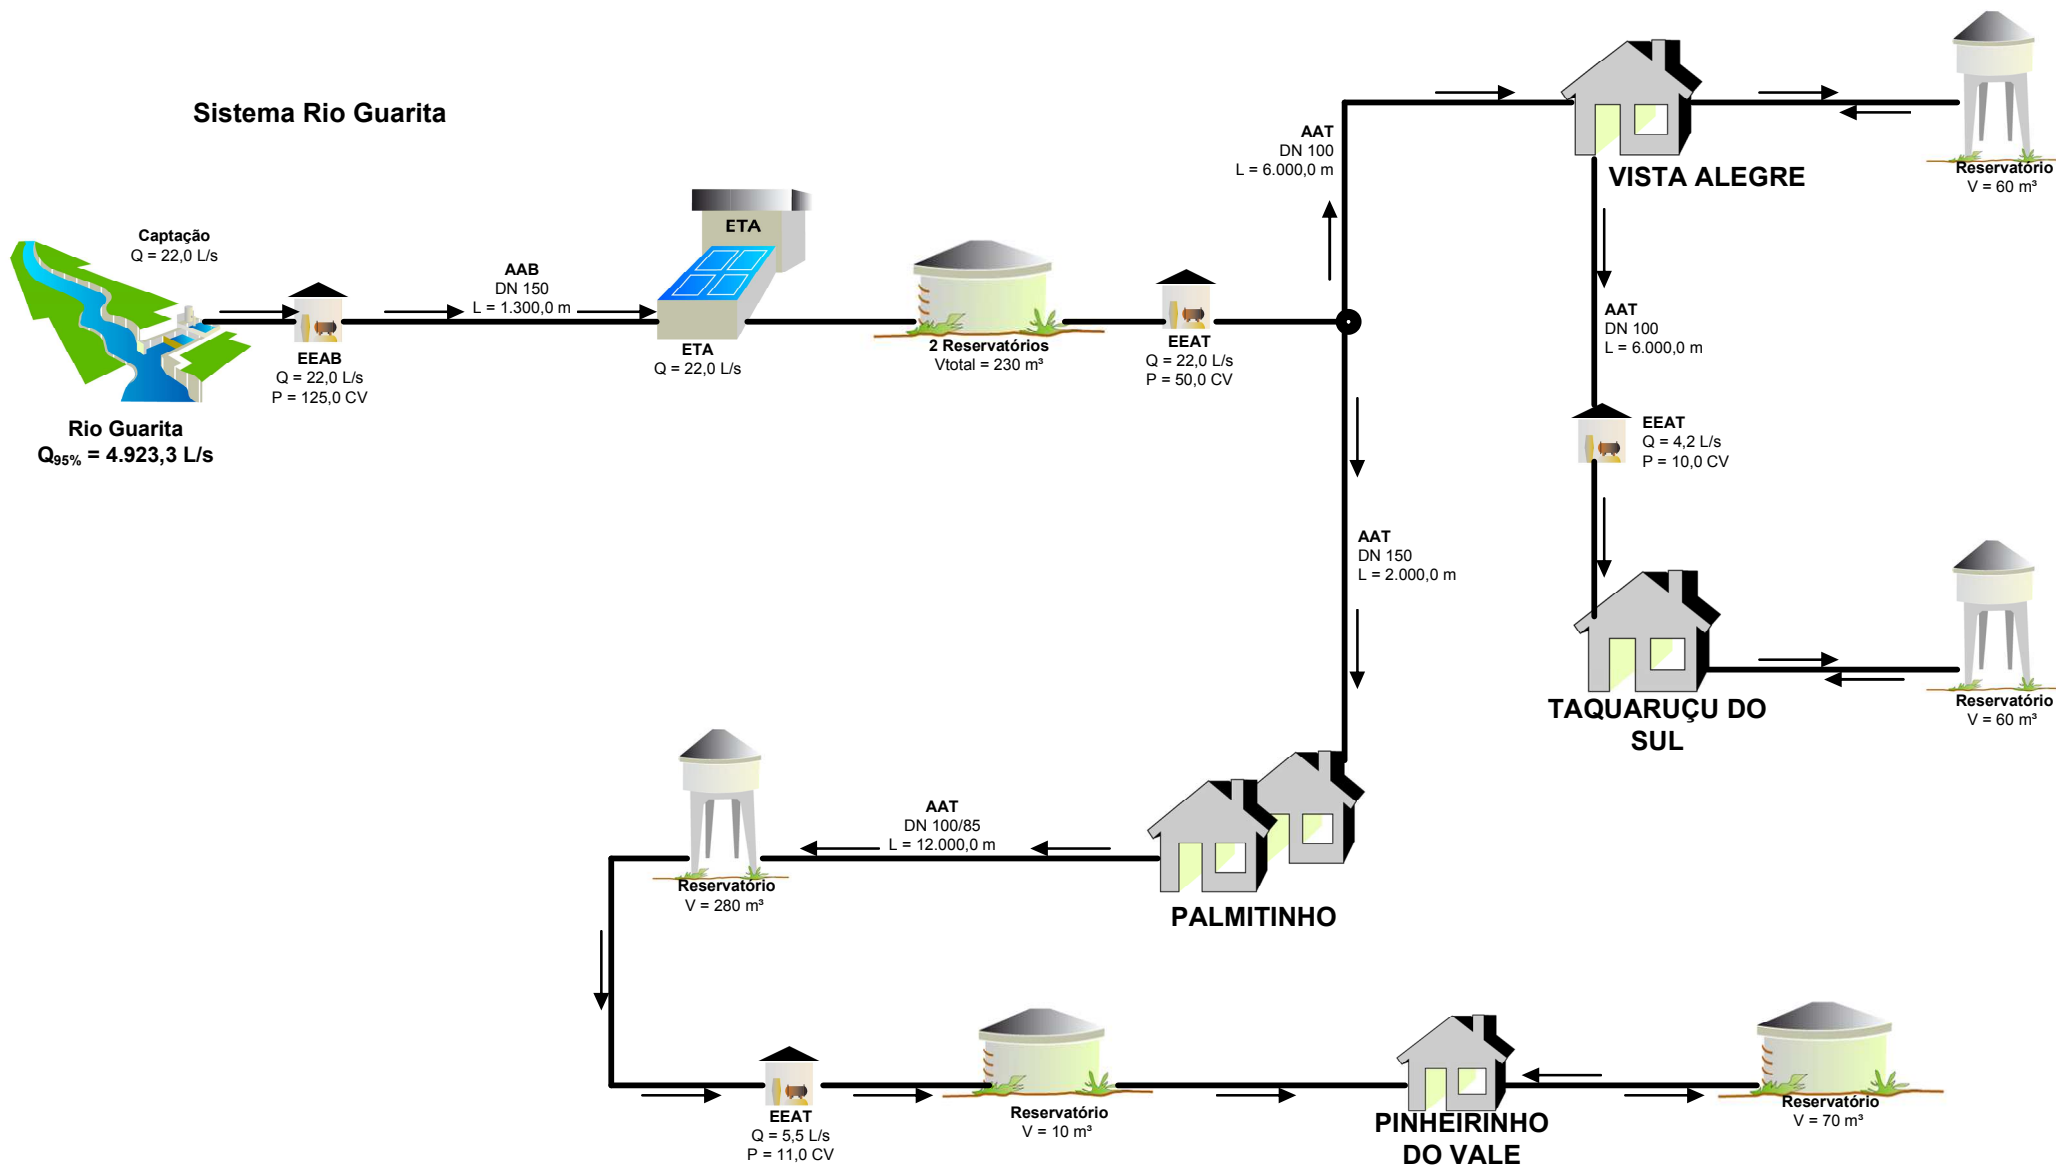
Sistema Rio Guarita

Captação
Q = 22,0 L/s

Rio Guarita
$Q_{95\%}$ = 4.923,3 L/s

EEAB
Q = 22,0 L/s
P = 125,0 CV

AAB
DN 150
L = 1.300,0 m

ETA

ETA
Q = 22,0 L/s

2 Reservatórios
Vtotal = 230 m³

EEAT
Q = 22,0 L/s
P = 50,0 CV

AAT
DN 100
L = 6.000,0 m

VISTA ALEGRE

Reservatório
V = 60 m³

AAT
DN 100
L = 6.000,0 m

EEAT
Q = 4,2 L/s
P = 10,0 CV

AAT
DN 150
L = 2.000,0 m

TAQUARUÇU DO SUL

Reservatório
V = 60 m³

AAT
DN 100/85
L = 12.000,0 m

Reservatório
V = 280 m³

PALMITINHO

EEAT
Q = 5,5 L/s
P = 11,0 CV

Reservatório
V = 10 m³

PINHEIRINHO DO VALE

Reservatório
V = 70 m³